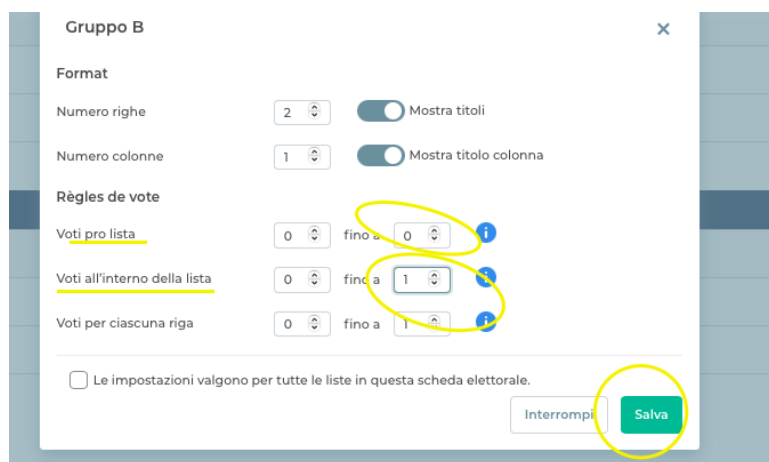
Gruppo B
×

Format

Numero righe 2 Mostra titoli

Numero colonne 1 Mostra titolo colonna

Règles de vote

Voti pro lista 0 fino a 0

Voti all'interno della lista 0 fino a 1

Voti per ciascuna riga 0 fino a 1

Le impostazioni valgono per tutte le liste in questa scheda elettorale.

Interrompi Salva